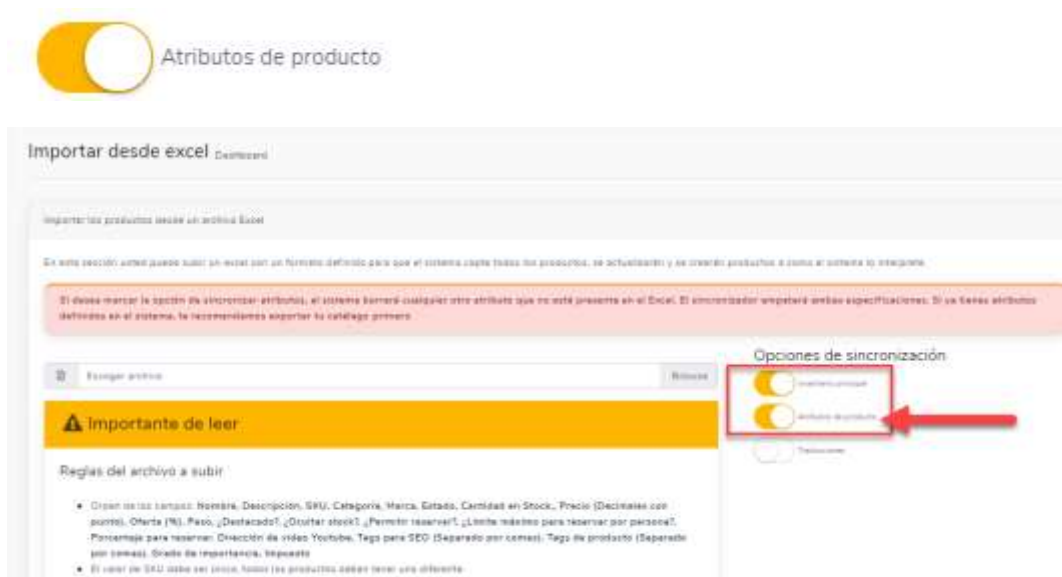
Atributos de producto

Importar desde excel Dashboard

Importar los productos desde un archivo Excel

En esta sección usted puede subir un excel con un formato definido para que el sistema capte todos los productos, se actualizarán y se crearán productos a como el sistema lo interprete

Si desea marcar la opción de sincronizar atributos, el sistema borrará cualquier otro atributo que no esté presente en el Excel. El sincronizador empatará ambas especificaciones. Si ya tienes atributos definidos en el sistema, te recomendamos exportar tu catálogo primero

Escoger archivo Browse

Opciones de sincronización

Inventario principal

Atributos de producto

Traducciones

Importante de leer

Reglas del archivo a subir

• Orden de los campos: Nombre, Descripción, SKU, Categoría, Marca, Estado, Cantidad en Stock, Precio (Decimales con punto), Oferta (%), Peso, ¿Destacado?, ¿Ocultar stock?, ¿Permitir reservar?, ¿Límite máximo para reservar por persona?, Porcentaje para reservar, Dirección de video Youtube, Tags para SEO (Separado por comas), Tags de producto (Separado por comas), Grado de importancia, Impuesto

• El valor de SKU debe ser único, todos los productos deben tener uno diferente